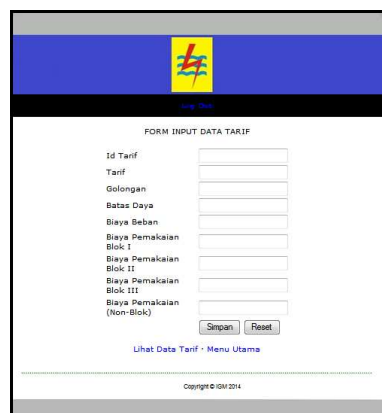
Log Out

FORM INPUT DATA TARIF

Id Tarif
Tarif
Golongan
Batas Daya
Biaya Beban
Biaya Pemakaian Blok I
Biaya Pemakaian Blok II
Biaya Pemakaian Blok III
Biaya Pemakaian (Non-Blok)

Simpan Reset

Lihat Data Tarif · Menu Utama

Copyright © IGM 2014